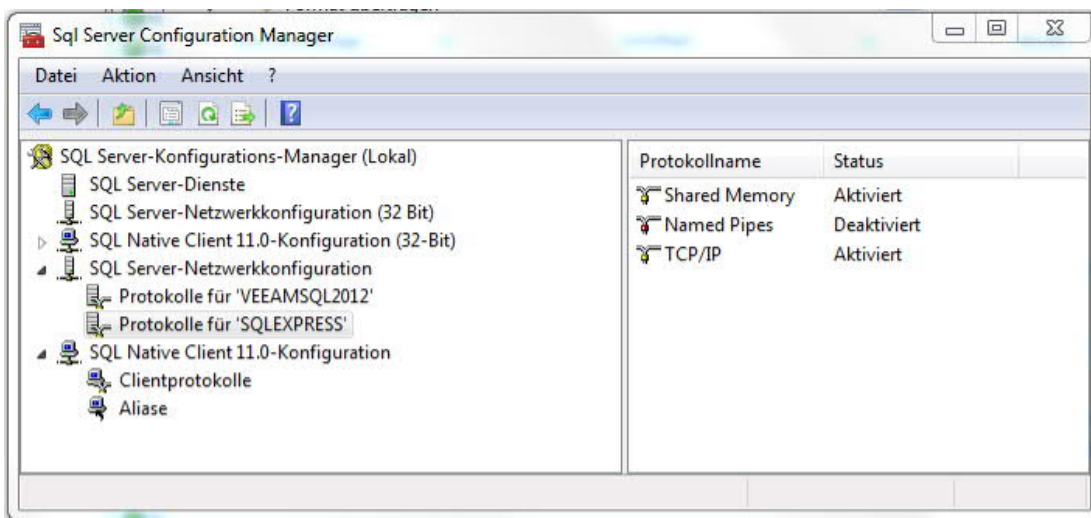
Sql Server Configuration Manager

Datei Aktion Ansicht ?

SQL Server-Konfigurations-Manager (Lokal)
SQL Server-Dienste
SQL Server-Netzwerkkonfiguration (32 Bit)
SQL Native Client 11.0-Konfiguration (32-Bit)
SQL Server-Netzwerkkonfiguration
Protokolle für 'VEEAMSQL2012'
Protokolle für 'SQLEXPRESS'
SQL Native Client 11.0-Konfiguration
Clientprotokolle
Aliase

| Protokollname | Status |
|---|---|
| Shared Memory | Aktiviert |
| Named Pipes | Deaktiviert |
| TCP/IP | Aktiviert |